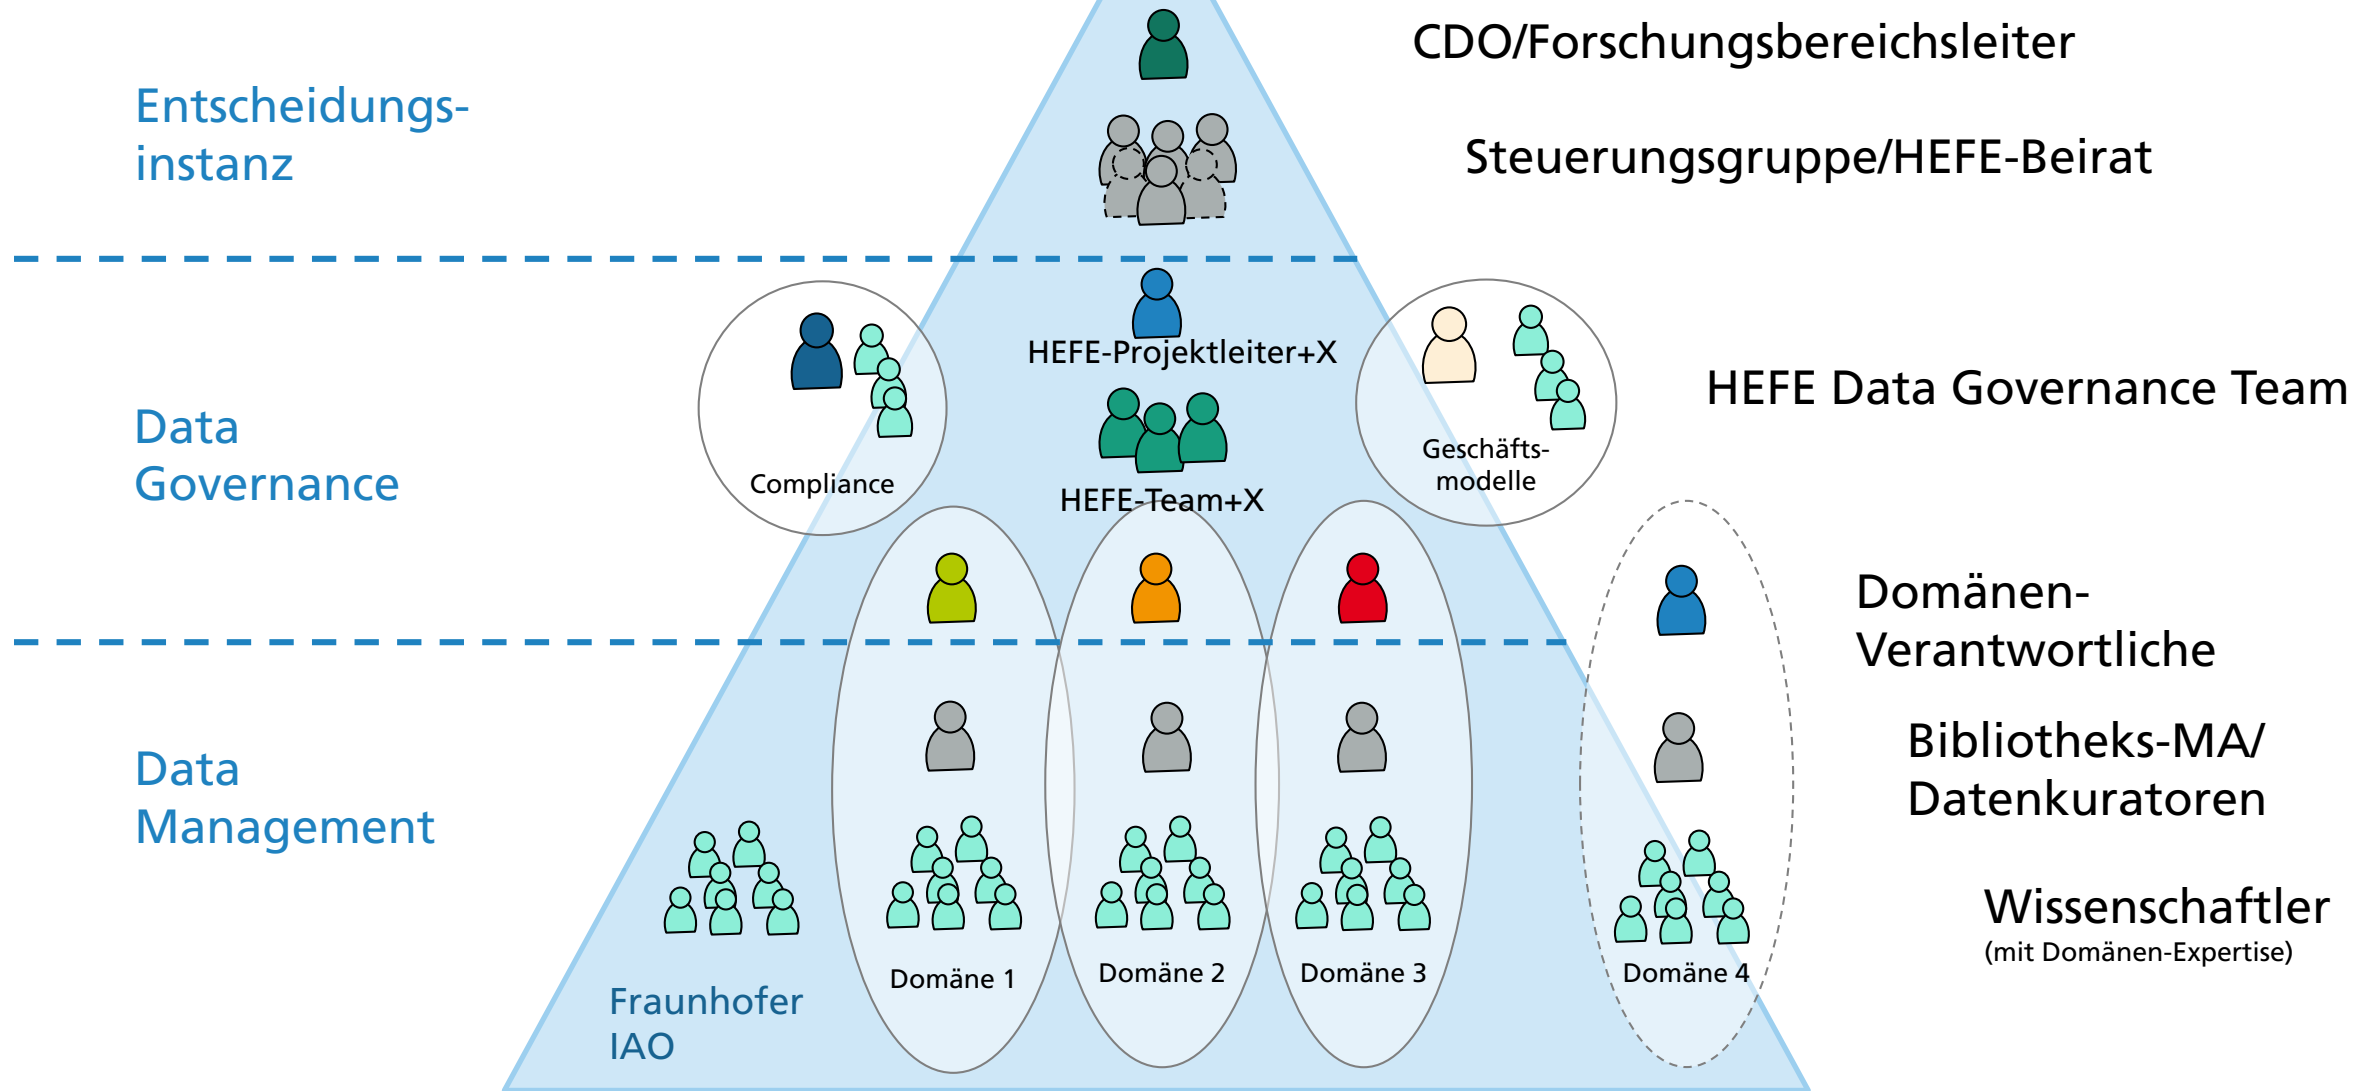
Entscheidungsinstanz

CDO/Forschungsbereichsleiter

Steuerungsgruppe/HEFE-Beirat

Data Governance

Compliance

HEFE-Projektleiter+X

HEFE-Team+X

Geschäftsmodelle

HEFE Data Governance Team

Domänen-Verantwortliche

Data Management

Bibliotheks-MA/ Datenkuratoren

Wissenschaftler
(mit Domänen-Expertise)

Fraunhofer IAO

Domäne 1

Domäne 2

Domäne 3

Domäne 4